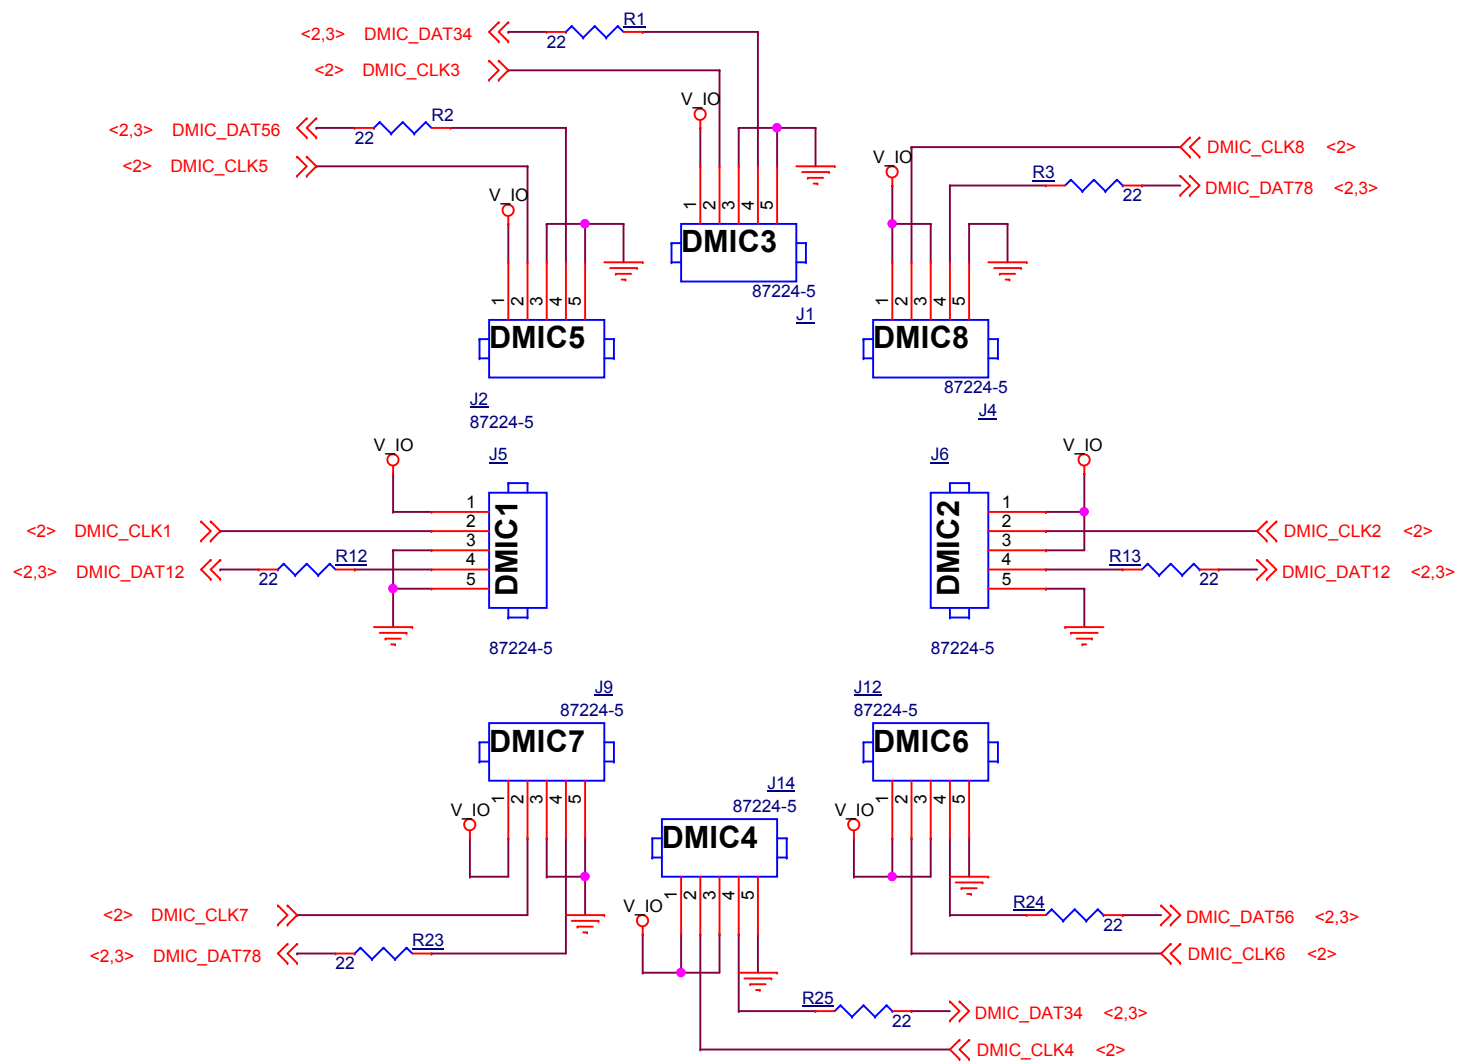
<2,3> DMIC_DAT34
R1
22
<2> DMIC_CLK3
V_IO
1 2 3 4 5
DMIC3
87224-5
J1

<2,3> DMIC_DAT56
R2
22
<2> DMIC_CLK5
V_IO
1 2 3 4 5
DMIC5
J2
87224-5

V_IO
DMIC_CLK8 <2>
R3
22
DMIC_DAT78 <2,3>
1 2 3 4 5
DMIC8
87224-5
J4

V_IO
J5
1
2
3
4
5
DMIC1
<2> DMIC_CLK1
<2,3> DMIC_DAT12
R12
22
87224-5

J6
V_IO
1
2
3
4
5
DMIC2
DMIC_CLK2 <2>
R13
22
DMIC_DAT12 <2,3>
87224-5

J9
87224-5
DMIC7
V_IO
1 2 3 4 5
<2> DMIC_CLK7
<2,3> DMIC_DAT78
R23
22

J14
87224-5
DMIC4
V_IO
1 2 3 4 5
R25
22
DMIC_DAT34 <2,3>
DMIC_CLK4 <2>

J12
87224-5
DMIC6
V_IO
1 2 3 4 5
R24
22
DMIC_DAT56 <2,3>
DMIC_CLK6 <2>